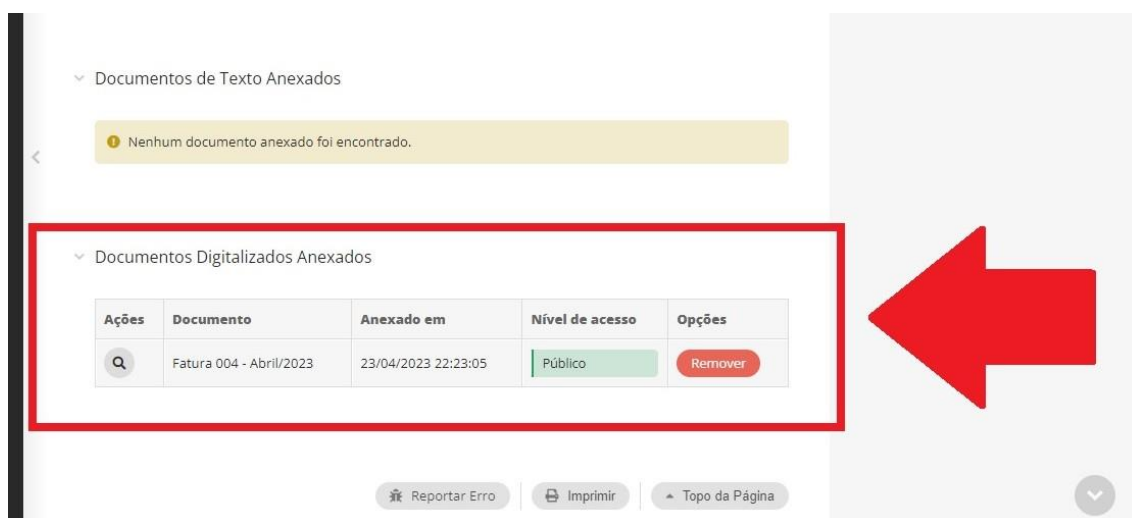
Documentos de Texto Anexados

Nenhum documento anexado foi encontrado.

Documentos Digitalizados Anexados

| Ações | Documento | Anexado em | Nível de acesso | Opções |
|---|---|---|---|---|
| | Fatura 004 - Abril/2023 | 23/04/2023 22:23:05 | Público | Remover |

Reportar Erro | Imprimir | Topo da Página